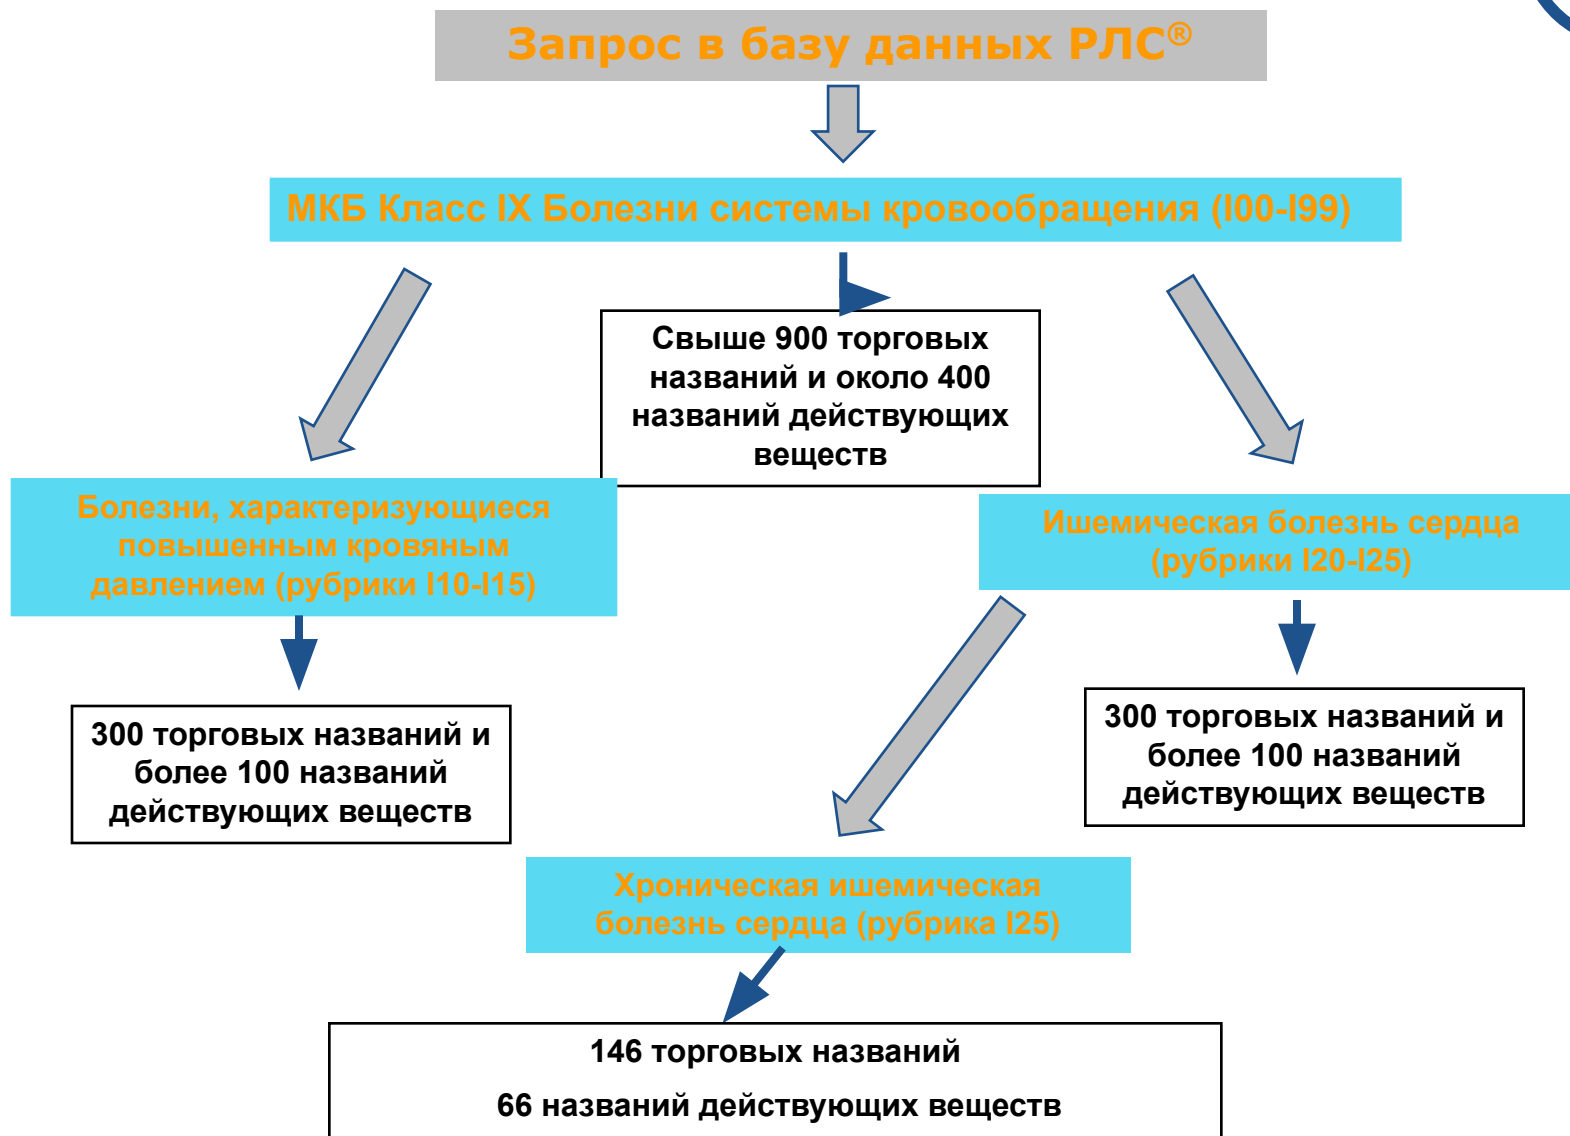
Запрос в базу данных РЛС®

МКБ Класс IX Болезни системы кровообращения (I00-I99)

Свыше 900 торговых названий и около 400 названий действующих веществ

Болезни, характеризующиеся повышенным кровяным давлением (рубрики I10-I15)

Ишемическая болезнь сердца (рубрики I20-I25)

300 торговых названий и более 100 названий действующих веществ

300 торговых названий и более 100 названий действующих веществ

Хроническая ишемическая болезнь сердца (рубрика I25)

146 торговых названий

66 названий действующих веществ